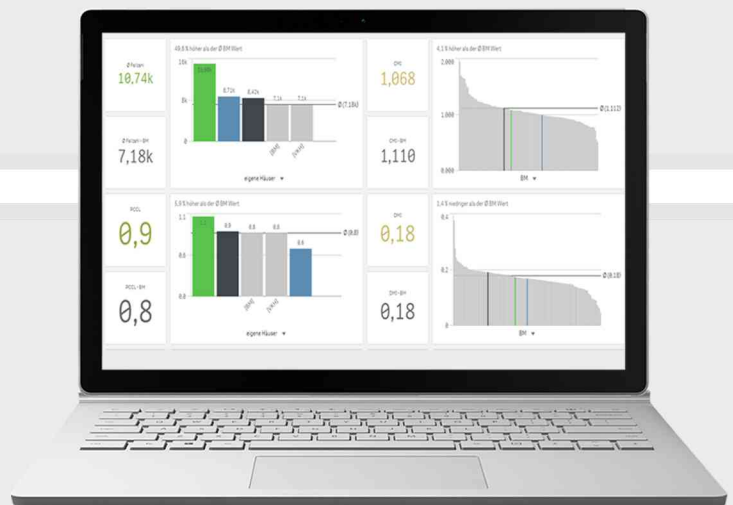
Ø Fallzahl
10,74k

Ø Fallzahl - BM
7,18k

49,6 % höher als der Ø BM Wert

10k
5k
0
10,89k
8,71k
8,42k
7,1k
7,1k
Ø (7,18k)
[BM]
[Ausw]
eigene Häuser ▾

CMI
1,068

CMI - BM
1,110

4,1 % höher als der Ø BM Wert

2,000
1,000
0,000
Ø (1,110)
BM ▾

PCCL
0,9

PCCL - BM
0,8

5,9 % höher als der Ø BM Wert

1,1
1
0,9
0,8
0,9
0,9
0,9
0,8
Ø (0,8)
[BM]
[Ausw]
eigene Häuser ▾

CMI
0,18

CMI - BM
0,18

1,4 % niedriger als der Ø BM Wert

0,2
0
Ø (0,18)
BM ▾